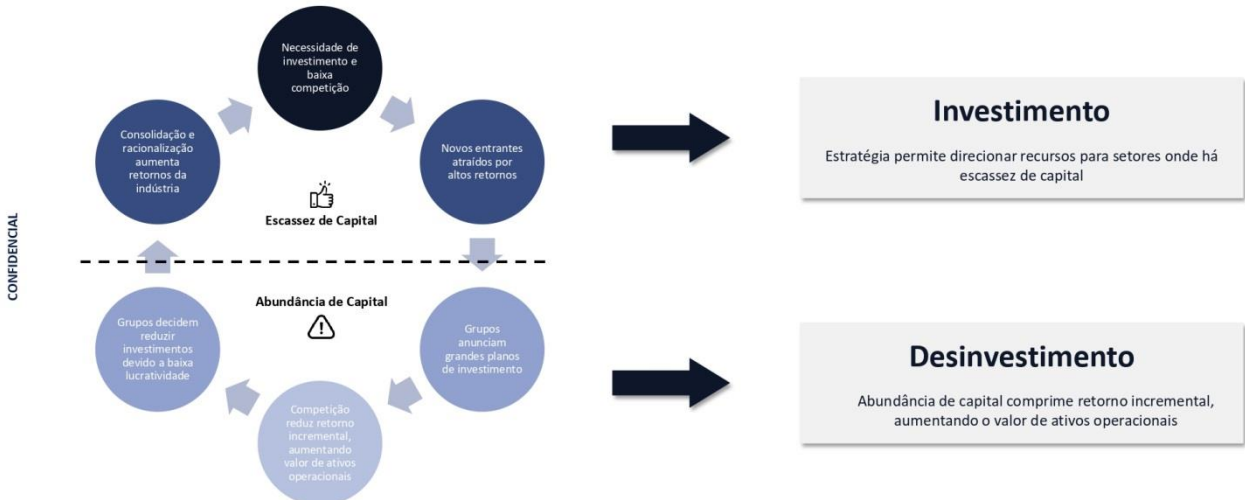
CONFIDENCIAL

Necessidade de investimento e baixa competição

Novos entrantes atraídos por altos retornos

Consolidação e racionalização aumenta retornos da indústria

Escassez de Capital

Abundância de Capital

Grupos anunciam grandes planos de investimento

Competição reduz retorno incremental, aumentando valor de ativos operacionais

Grupos decidem reduzir investimentos devido a baixa lucratividade

Investimento

Estratégia permite direcionar recursos para setores onde há escassez de capital

Desinvestimento

Abundância de capital comprime retorno incremental, aumentando o valor de ativos operacionais